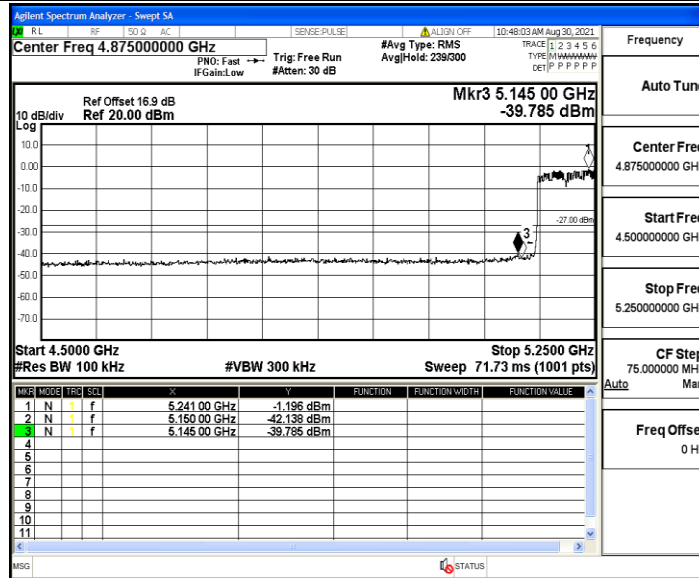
Agilent Spectrum Analyzer - Swept SA

RL RF 50 Ω AC SENSE:PULSE ALIGN OFF 10:48:03 AM Aug 30, 2021

Center Freq 4.875000000 GHz

PNO: Fast IFGain:Low

Trig: Free Run #Atten: 30 dB

#Avg Type: RMS Avg|Hold: 239/300

TRACE 1 2 3 4 5 6 TYPE M WWWWW DET P P P P P P

Frequency

Ref Offset 16.9 dB

10 dB/div Ref 20.00 dBm

Log

Mkr3 5.145 00 GHz -39.785 dBm

10.0
0.00
-10.0
-20.0
-30.0
-40.0
-50.0
-60.0
-70.0

-27.00 dBm

3

Start 4.5000 GHz

#Res BW 100 kHz

#VBW 300 kHz

Stop 5.2500 GHz

Sweep 71.73 ms (1001 pts)

| MKR | MODE | TRC | SCL | X | Y | FUNCTION | FUNCTION WIDTH | FUNCTION VALUE |
|---|---|---|---|---|---|---|---|---|
| 1 | N | 1 | f | 5.241 00 GHz | -1.196 dBm | | | |
| 2 | N | 1 | f | 5.150 00 GHz | -42.138 dBm | | | |
| 3 | N | 1 | f | 5.145 00 GHz | -39.785 dBm | | | |
| 4 | | | | | | | | |
| 5 | | | | | | | | |
| 6 | | | | | | | | |
| 7 | | | | | | | | |
| 8 | | | | | | | | |
| 9 | | | | | | | | |
| 10 | | | | | | | | |
| 11 | | | | | | | | |

Auto Tun

Center Fre
4.875000000 GH

Start Fre
4.500000000 GH

Stop Fre
5.250000000 GH

CF Ste
75.000000 MH
Auto Ma

Freq Offse
0 H

MSG

STATUS